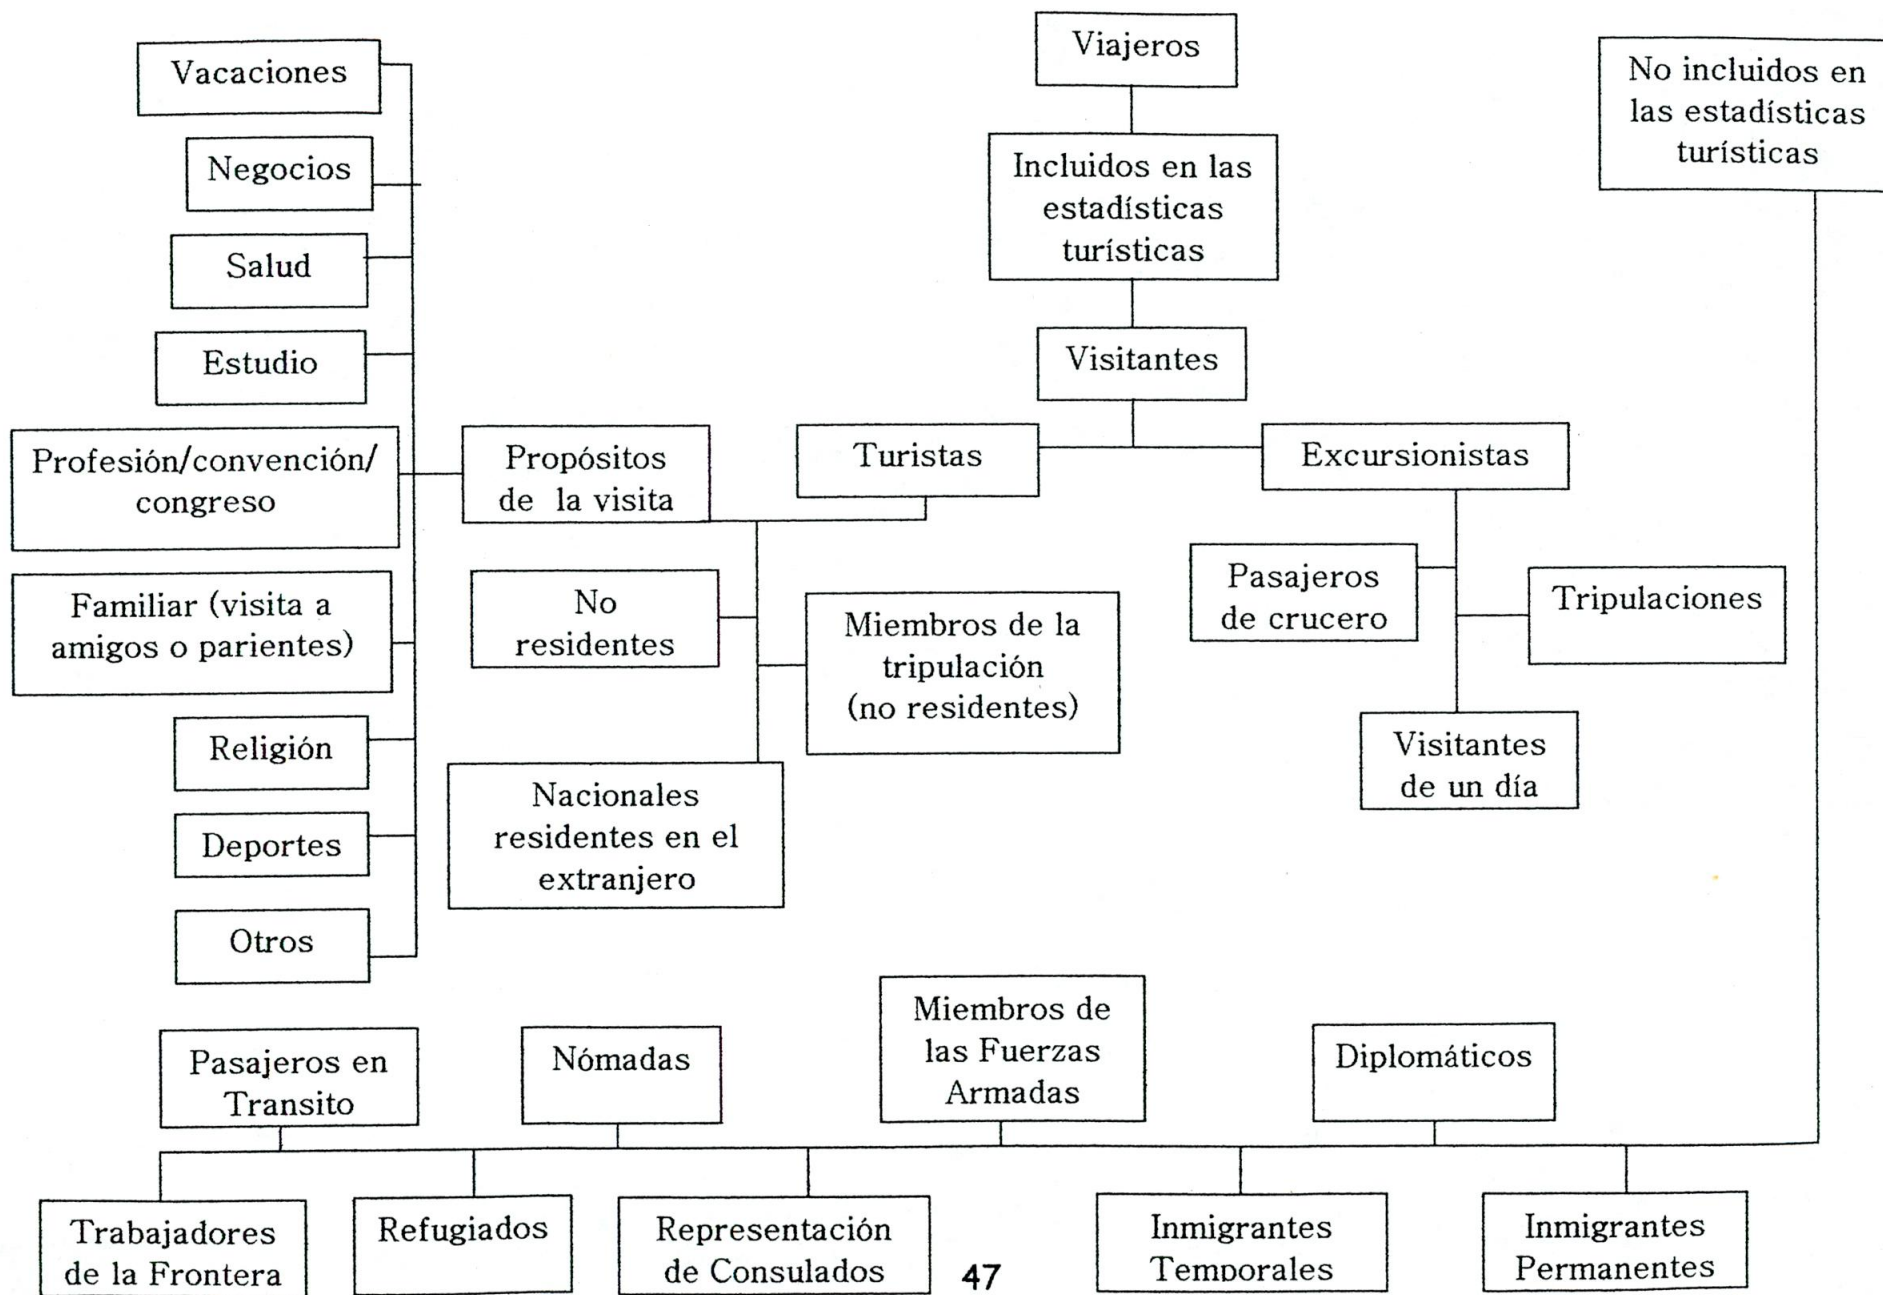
Viajeros

No incluidos en las estadísticas turísticas

Incluidos en las estadísticas turísticas

Visitantes

Vacaciones

Negocios

Salud

Estudio

Profesión/convención/ congreso

Familiar (visita a amigos o parientes)

Religión

Deportes

Otros

Propósitos de la visita

Turistas

Excursionistas

No residentes

Miembros de la tripulación (no residentes)

Nacionales residentes en el extranjero

Pasajeros de crucero

Tripulaciones

Visitantes de un día

Pasajeros en Transito

Nómadas

Miembros de las Fuerzas Armadas

Diplomáticos

Trabajadores de la Frontera

Refugiados

Representación de Consulados

47

Inmigrantes Temporales

Inmigrantes Permanentes